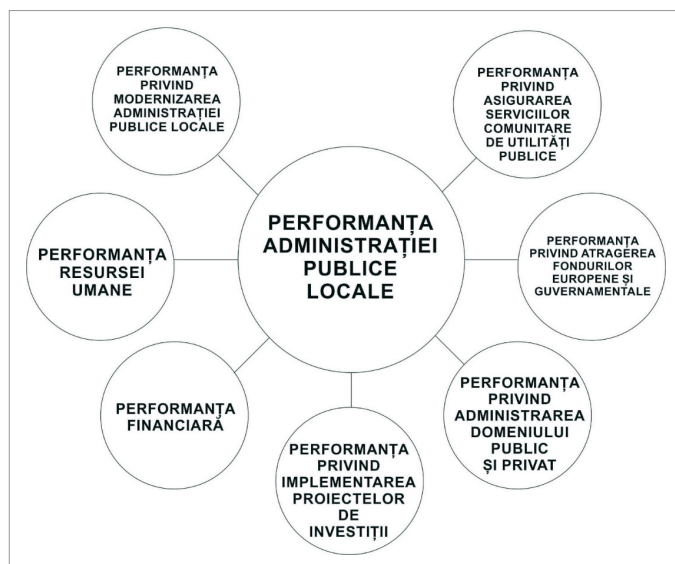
PERFORMANȚA PRIVIND MODERNIZAREA ADMINISTRAȚIEI PUBLICE LOCALE

PERFORMANȚA PRIVIND ASIGURAREA SERVICIILOR COMUNITARE DE UTILITĂȚI PUBLICE

PERFORMANȚA RESURSEI UMANE

PERFORMANȚA ADMINISTRAȚIEI PUBLICE LOCALE

PERFORMANȚA PRIVIND ATRAGEREA FONDURILOR EUROPENE ȘI GUVERNAMENTALE

PERFORMANȚA FINANCIARĂ

PERFORMANȚA PRIVIND ADMINISTRAREA DOMENIULUI PUBLIC ȘI PRIVAT

PERFORMANȚA PRIVIND IMPLEMENTAREA PROIECTELOR DE INVESTIȚII